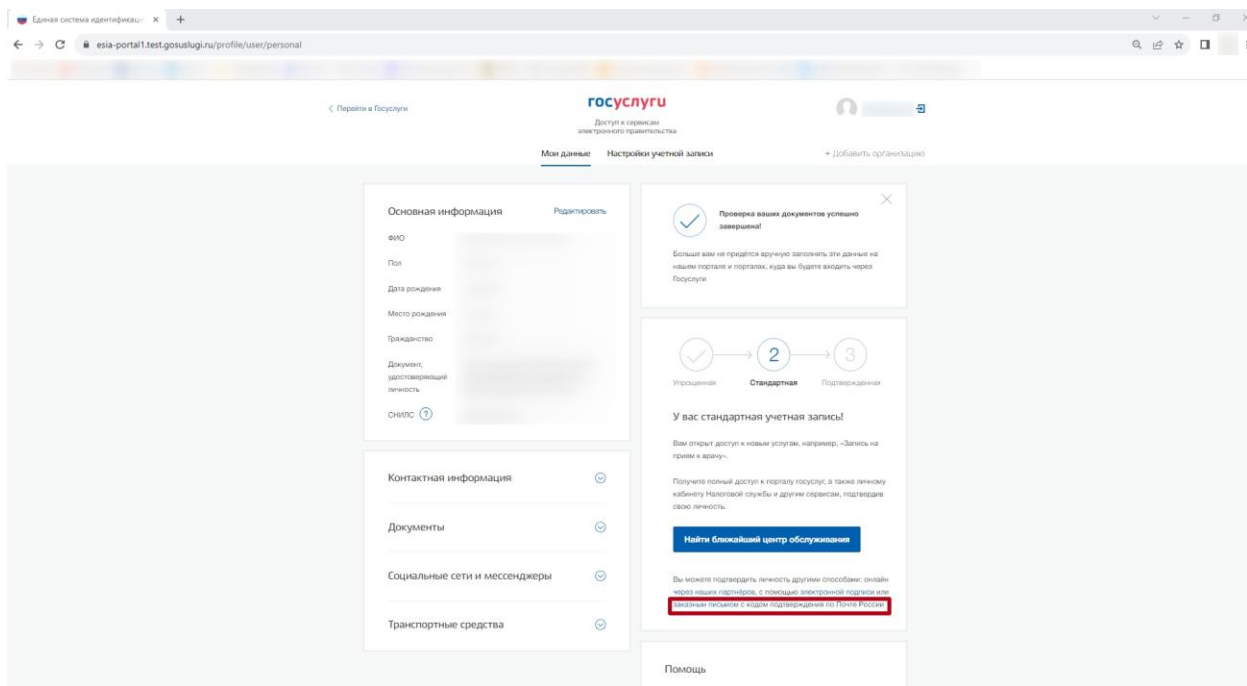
Единая система идентификац ×
esia-portal1.test.gosuslugi.ru/profile/user/personal

< Перейти в Госуслуги

госуслуги
Доступ к сервисам электронного правительства

Мои данные Настройки учетной записи + Добавить организацию

Основная информация Редактировать
ФИО
Пол
Дата рождения
Место рождения
Гражданство
Документ, удостоверяющий личность
СНИЛС ?

Контактная информация
Документы
Социальные сети и мессенджеры
Транспортные средства

Проверка ваших документов успешно завершена!

Больше вам не придётся вручную заполнять эти данные на нашем портале и порталах, куда вы будете входить через Госуслуги

2 3
Упрощенная Стандартная Подтвержденная

У вас стандартная учетная запись!

Вам открыт доступ к новым услугам, например, «Запись на прием к врачу».

Получите полный доступ к порталу госуслуг, а также личному кабинету Налоговой службы и другим сервисам, подтвердив свою личность.

Найти ближайший центр обслуживания

Вы можете подтвердить личность другими способами: онлайн через наших партнёров, с помощью электронной подписи или заказным письмом с кодом подтверждения по Почте России

Помощь